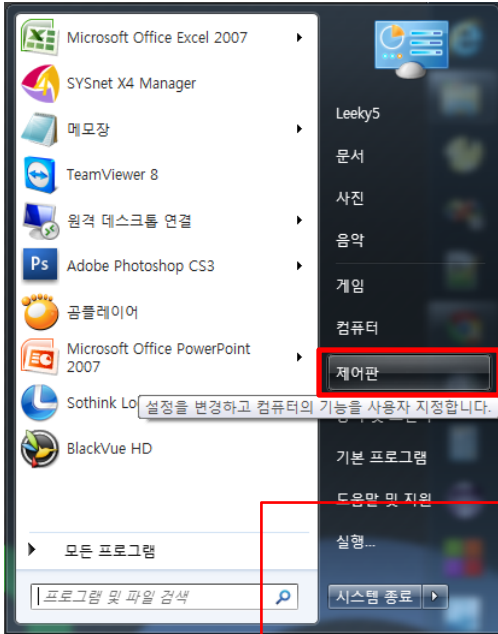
Microsoft Office Excel 2007
SYSnet X4 Manager
메모장
TeamViewer 8
원격 데스크톱 연결
Adobe Photoshop CS3
곰플레이어
Microsoft Office PowerPoint 2007
Sothink Lo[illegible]
BlackVue HD

모든 프로그램

프로그램 및 파일 검색

Leeky5
문서
사진
음악
게임
컴퓨터
제어판
설정을 변경하고 컴퓨터의 기능을 사용자 지정합니다.
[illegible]
기본 프로그램
도움말 및 지원
실행...
시스템 종료